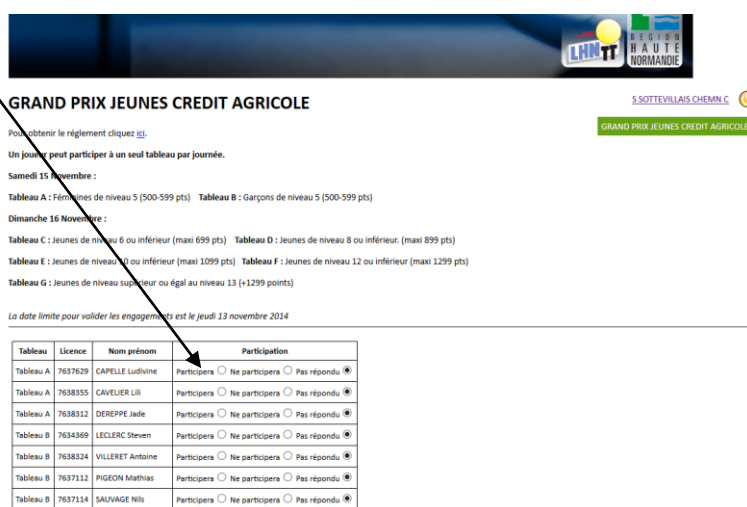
LHN TT RÉGION HAUTE NORMANDIE

GRAND PRIX JEUNES CREDIT AGRICOLE

S SOTTEVILLAIS CHEMN C

GRAND PRIX JEUNES CREDIT AGRICOLE

Pour obtenir le réglement cliquez ici.

Un joueur peut participer à un seul tableau par journée.

Samedi 15 Novembre :

Tableau A : Féminines de niveau 5 (500-599 pts) Tableau B : Garçons de niveau 5 (500-599 pts)

Dimanche 16 Novembre :

Tableau C : Jeunes de niveau 6 ou inférieur (maxi 699 pts) Tableau D : Jeunes de niveau 8 ou inférieur. (maxi 899 pts)

Tableau E : Jeunes de niveau 10 ou inférieur (maxi 1099 pts) Tableau F : Jeunes de niveau 12 ou inférieur (maxi 1299 pts)

Tableau G : Jeunes de niveau supérieur ou égal au niveau 13 (+1299 points)

La date limite pour valider les engagements est le jeudi 13 novembre 2014

| Tableau | Licence | Nom prénom | Participation |
|---|---|---|---|
| Tableau A | 7637629 | CAPELLE Ludivine | Participera ○ Ne participera ○ Pas répondu ◉ |
| Tableau A | 7638355 | CAVELIER Lili | Participera ○ Ne participera ○ Pas répondu ◉ |
| Tableau A | 7638312 | DEREPPE Jade | Participera ○ Ne participera ○ Pas répondu ◉ |
| Tableau B | 7634369 | LECLERC Steven | Participera ○ Ne participera ○ Pas répondu ◉ |
| Tableau B | 7638324 | VILLERET Antoine | Participera ○ Ne participera ○ Pas répondu ◉ |
| Tableau B | 7637112 | PIGEON Mathias | Participera ○ Ne participera ○ Pas répondu ◉ |
| Tableau B | 7637114 | SAUVAGE Nils | Participera ○ Ne participera ○ Pas répondu ◉ |